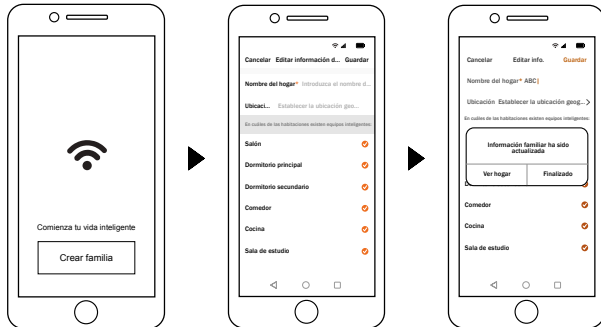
Comienza tu vida inteligente

Crear familia

Cancelar Editar información d... Guardar

Nombre del hogar* Introduzca el nombre d...

Ubicaci... Establecer la ubicación geo...

As cuáles de las habitaciones existen equipos inteligentes

Salón

Dormitorio principal

Dormitorio secundario

Comedor

Cocina

Sala de estudio

Cancelar Editar info. Guardar

Nombre del hogar* ABC|

Ubicación Establecer la ubicación geog... >

En cuáles de las habitaciones existen equipos inteligentes

Información familiar ha sido actualizada

Ver hogar Finalizado

Comedor

Cocina

Sala de estudio